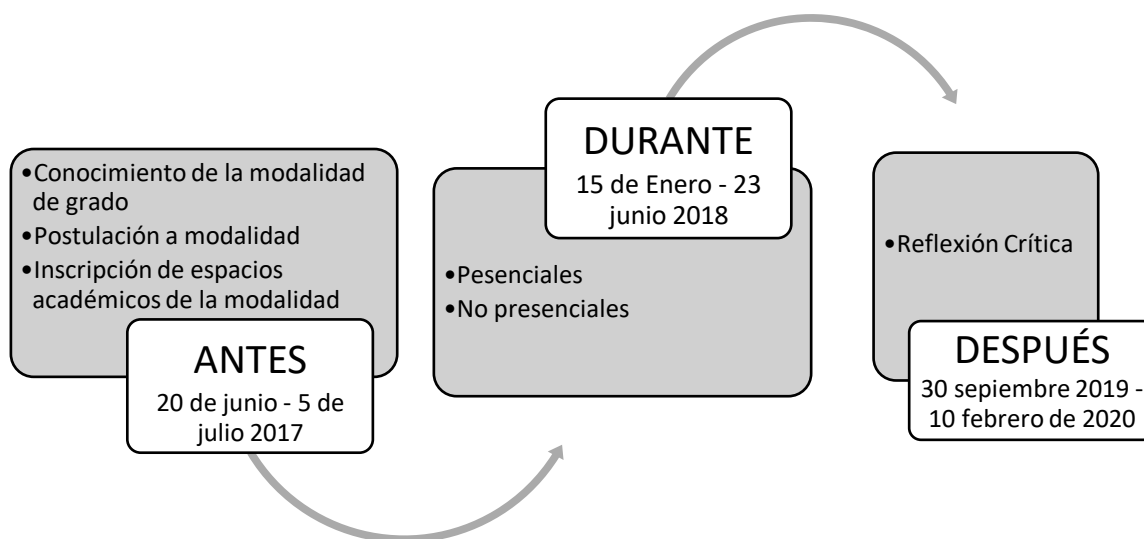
•Conocimiento de la modalidad de grado
•Postulación a modalidad
•Inscripción de espacios académicos de la modalidad

ANTES
20 de junio - 5 de julio 2017

DURANTE
15 de Enero - 23 junio 2018

•Pesenciales
•No presenciales

•Reflexión Crítica

DESPUÉS
30 sepiembre 2019 - 10 febrero de 2020